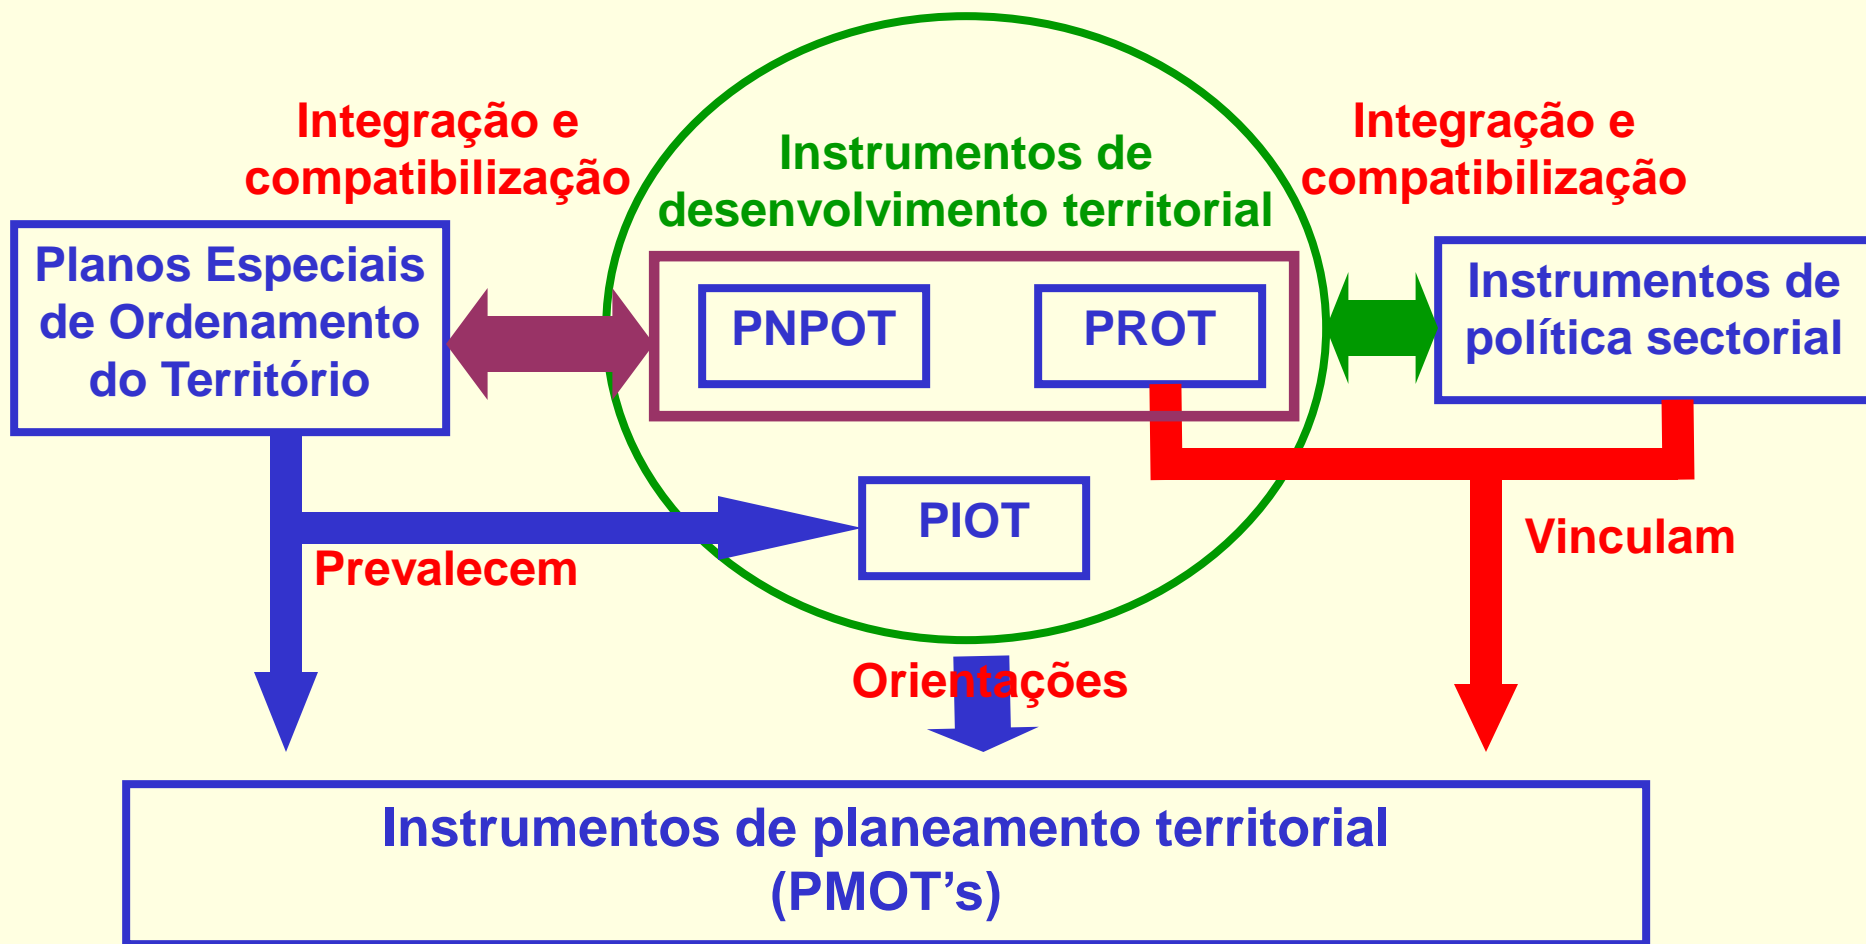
Integração e compatibilização

Instrumentos de desenvolvimento territorial

Integração e compatibilização

Planos Especiais de Ordenamento do Território

PNPOT

PROT

Instrumentos de política sectorial

PIOT

Prevalecem

Vinculam

Orientações

Instrumentos de planeamento territorial (PMOT’s)